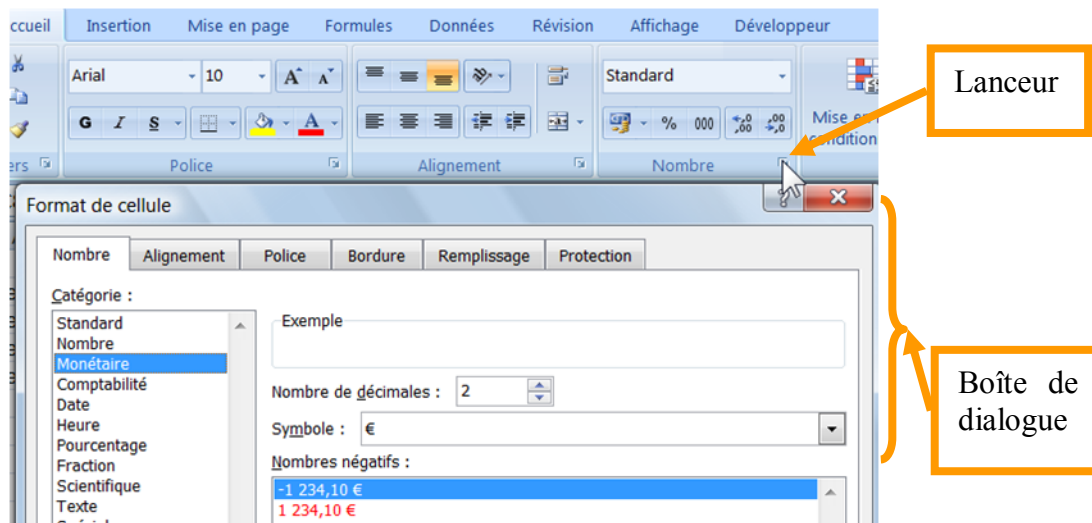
ccueil Insertion Mise en page Formules Données Révision Affichage Développeur

Arial 10 A A Standard

G I S % 000 Mise en condition

ers Police Alignement Nombre

Lanceur

Format de cellule

Nombre Alignement Police Bordure Remplissage Protection

Catégorie :

Standard
Nombre
Monétaire
Comptabilité
Date
Heure
Pourcentage
Fraction
Scientifique
Texte

Exemple

Nombre de décimales : 2

Symbole : €

Nombres négatifs :

-1 234,10 €
1 234,10 €

Boîte de dialogue